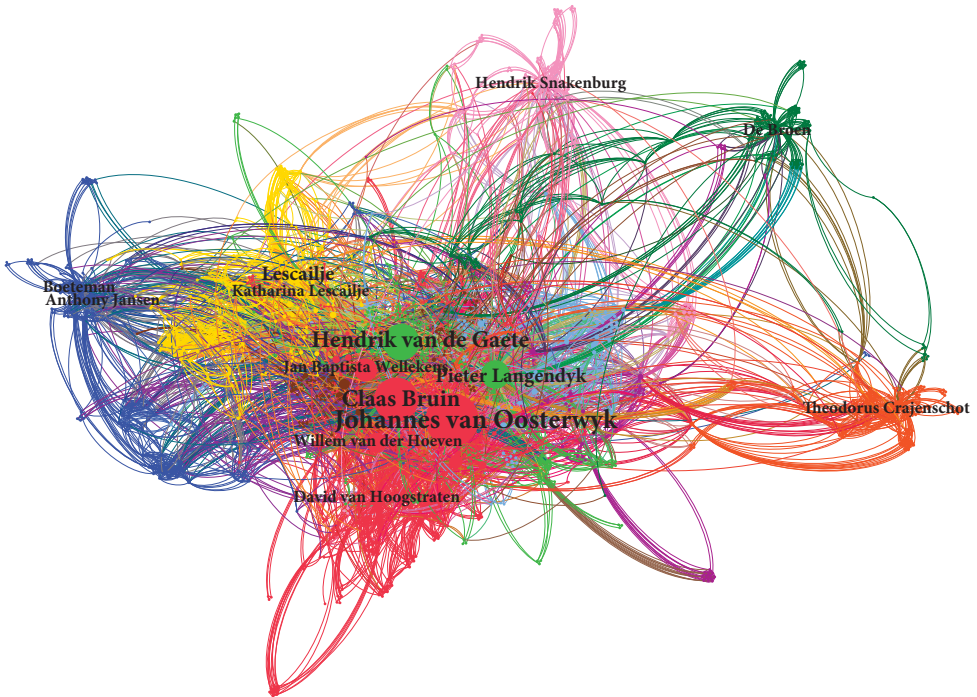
Hendrik Snakenburg
De Bruen
Lescailje
Katharina Lescailje
Boeteman
Anthony Jansen
Hendrik van de Gaete
Jan Baptista Wellekens
Pieter Langendyk
Claas Bruin
Johannes van Oosterwyk
Theodorus Crajenschot
Willem van der Hoeven
David van Hoogstraten